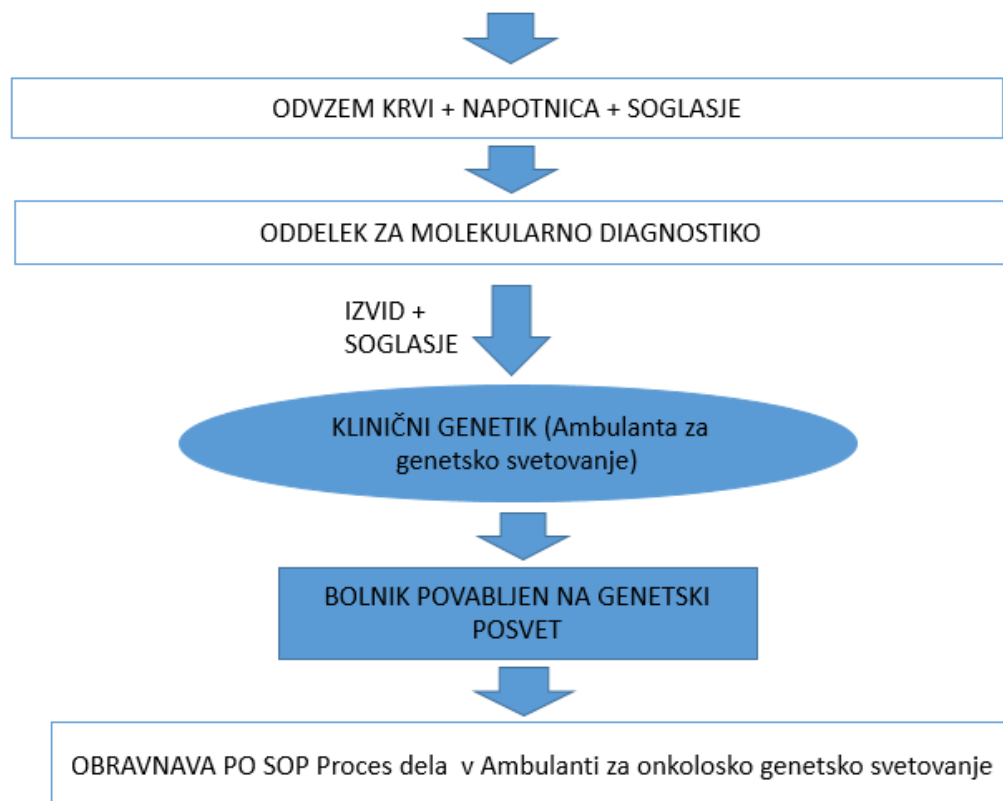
ODVZEM KRVI + NAPOTNICA + SOGLASJE

ODDELEK ZA MOLEKULARNO DIAGNOSTIKO

IZVID + SOGLASJE

KLINIČNI GENETIK (Ambulanta za genetsko svetovanje)

BOLNIK POVABLJEN NA GENETSKI POSVET

OBRAVNAVA PO SOP Proces dela v Ambulanti za onkolosko genetsko svetovanje